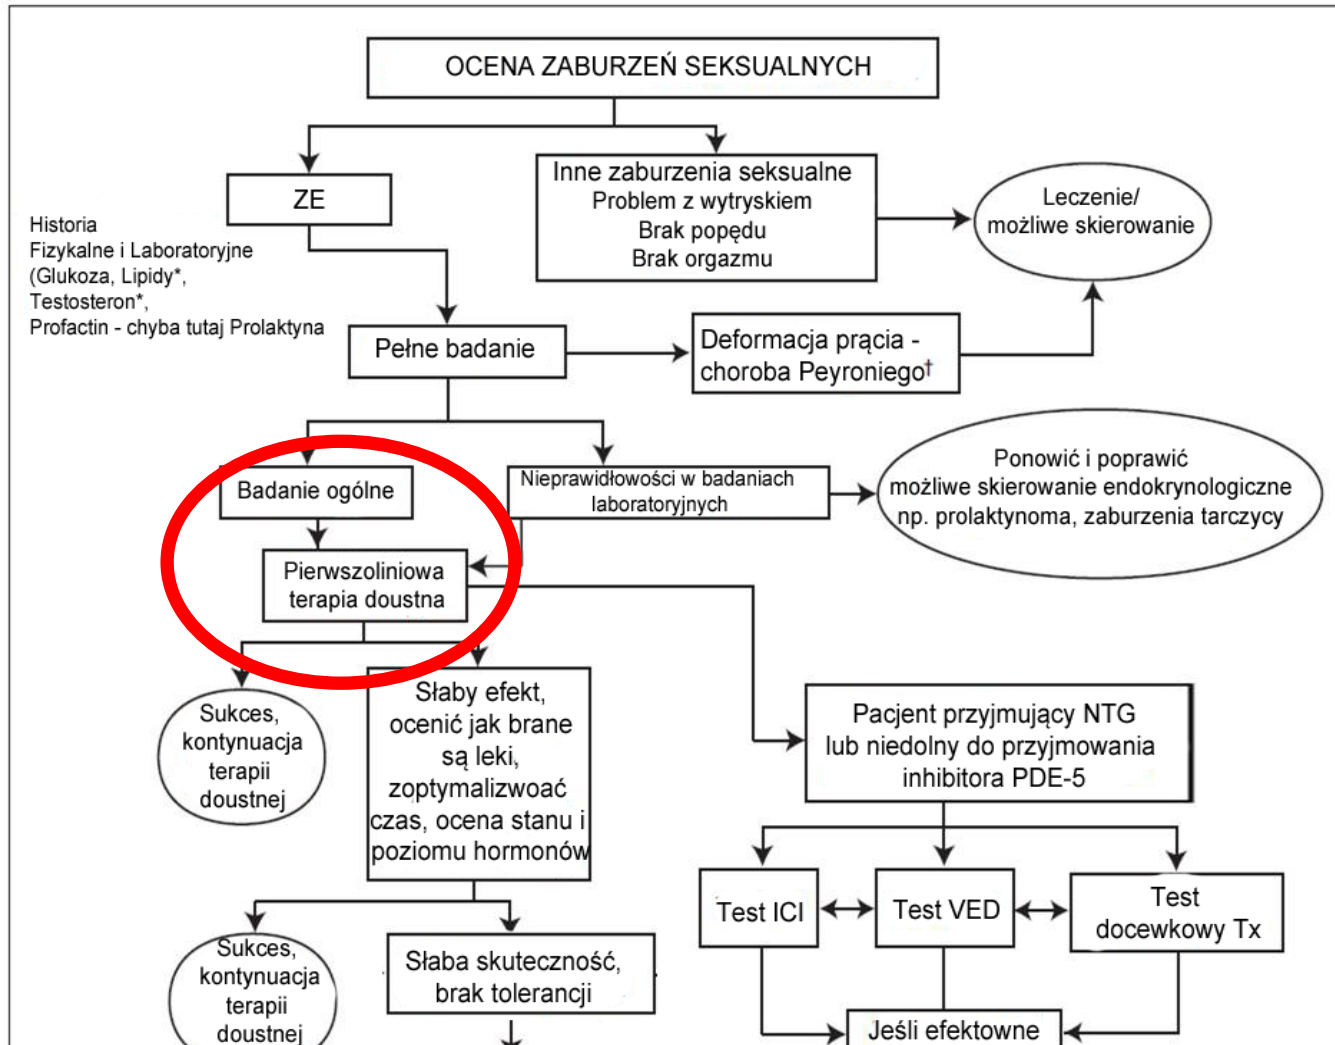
OCENA ZABURZEŃ SEKSUALNYCH

ZE

Inne zaburzenia seksualne
Problem z wytryskiem
Brak popędu
Brak orgazmu

Leczenie/
możliwe skierowanie

Historia
Fizykalne i Laboratoryjne
(Glukoza, Lipidy*,
Testosteron*,
Profactin - chyba tutaj Prolaktyna

Pełne badanie

Deformacja prącia -
choroba Peyroniego†

Badanie ogólne

Nieprawidłowości w badaniach laboratoryjnych

Ponowić i poprawić
możliwe skierowanie endokrynologiczne
np. prolaktynoma, zaburzenia tarczycy

Pierwszoliniowa
terapia doustna

Sukces,
kontynuacja
terapii
doustnej

Słaby efekt,
ocenić jak brane
są leki,
zoptymalizwoać
czas, ocena stanu i
poziomu hormonów

Pacjent przyjmujący NTG
lub niedolny do przyjmowania
inhibitora PDE-5

Test ICI

Test VED

Test
docewkowy Tx

Sukces,
kontynuacja
terapii
doustnej

Słaba skuteczność,
brak tolerancji

Jeśli efektowne